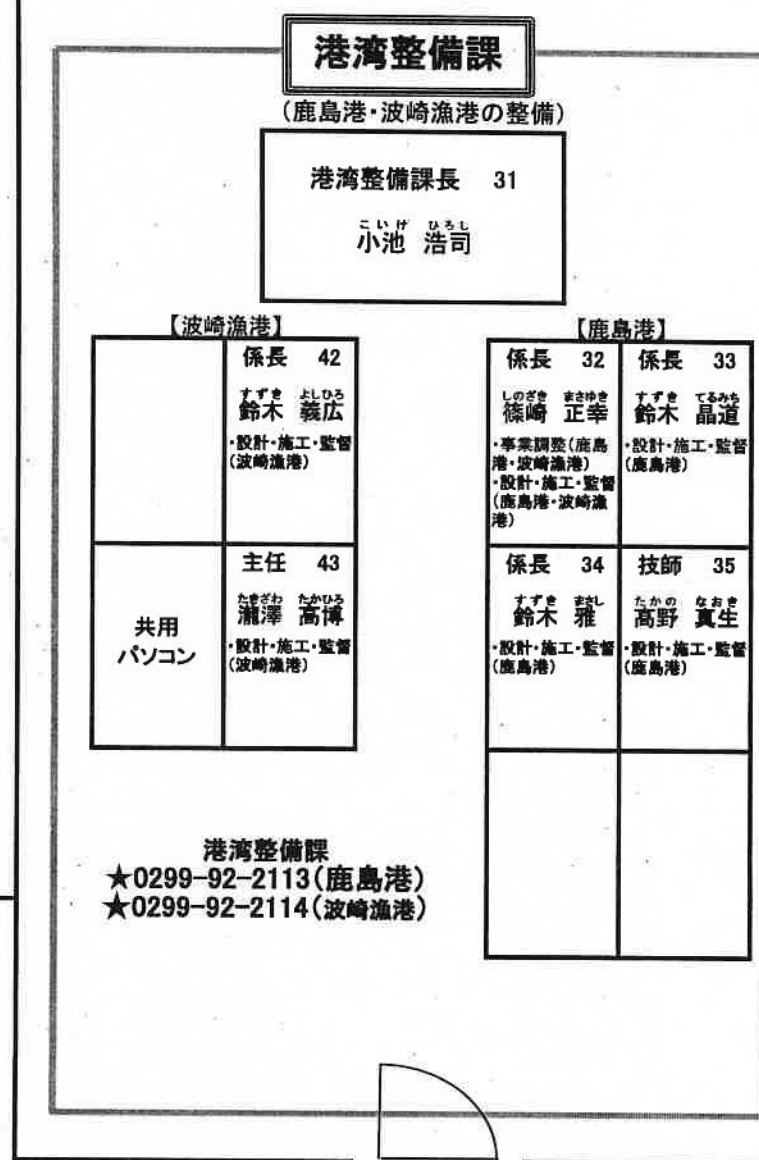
港湾整備課

（鹿島港・波崎漁港の整備）

港湾整備課長　31
こいけ　ひろし
小池　浩司

【波崎漁港】

| | 係長　42<br>すずき　よしひろ<br>鈴木　義広<br>・設計・施工・監督（波崎漁港） |
|---|---|
| 共用<br>パソコン | 主任　43<br>たきざわ　たかひろ<br>瀧澤　高博<br>・設計・施工・監督（波崎漁港） |

【鹿島港】

| 係長　32<br>しのざき　まさゆき<br>篠崎　正幸<br>・事業調整（鹿島港・波崎漁港）<br>・設計・施工・監督（鹿島港・波崎漁港） | 係長　33<br>すずき　てるみち<br>鈴木　晶道<br>・設計・施工・監督（鹿島港） |
|---|---|
| 係長　34<br>すずき　まさし<br>鈴木　雅<br>・設計・施工・監督（鹿島港） | 技師　35<br>たかの　なおき<br>高野　真生<br>・設計・施工・監督（鹿島港） |
| | |

港湾整備課
★0299-92-2113（鹿島港）
★0299-92-2114（波崎漁港）